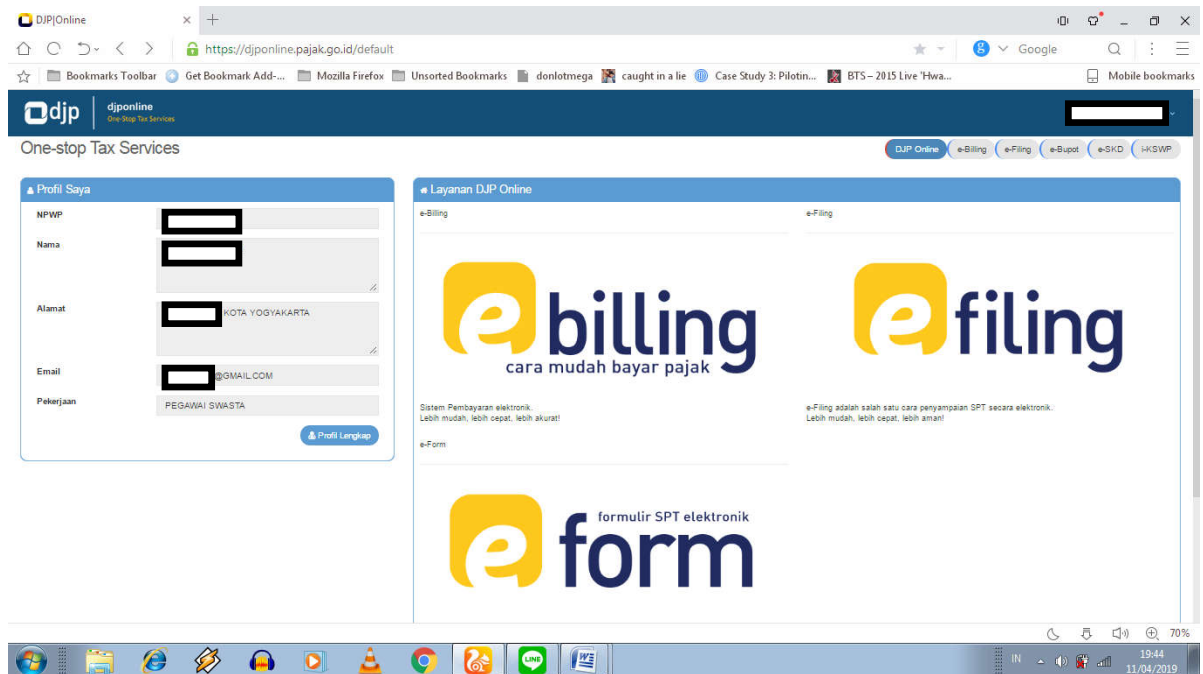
DJP|Online

https://djponline.pajak.go.id/default

Google

Bookmarks Toolbar | Get Bookmark Add-... | Mozilla Firefox | Unsorted Bookmarks | donlotmega | caught in a lie | Case Study 3: Pilotin... | BTS – 2015 Live 'Hwa... | Mobile bookmarks

djp | djponline
One-Stop Tax Services

One-stop Tax Services

DJP Online | e-Billing | e-Filing | e-Bupot | e-SKD | i-KSWP

Profil Saya

NPWP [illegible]

Nama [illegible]

Alamat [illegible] KOTA YOGYAKARTA

Email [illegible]@GMAIL.COM

Pekerjaan PEGAWAI SWASTA

Profil Lengkap

Layanan DJP Online

e-Billing

e billing
cara mudah bayar pajak

Sistem Pembayaran elektronik.
Lebih mudah, lebih cepat, lebih akurat!

e-Filing

e filing

e-Filing adalah salah satu cara penyampaian SPT secara elektronik.
Lebih mudah, lebih cepat, lebih aman!

e-Form

formulir SPT elektronik
e form

70%

IN 19:44 11/04/2019